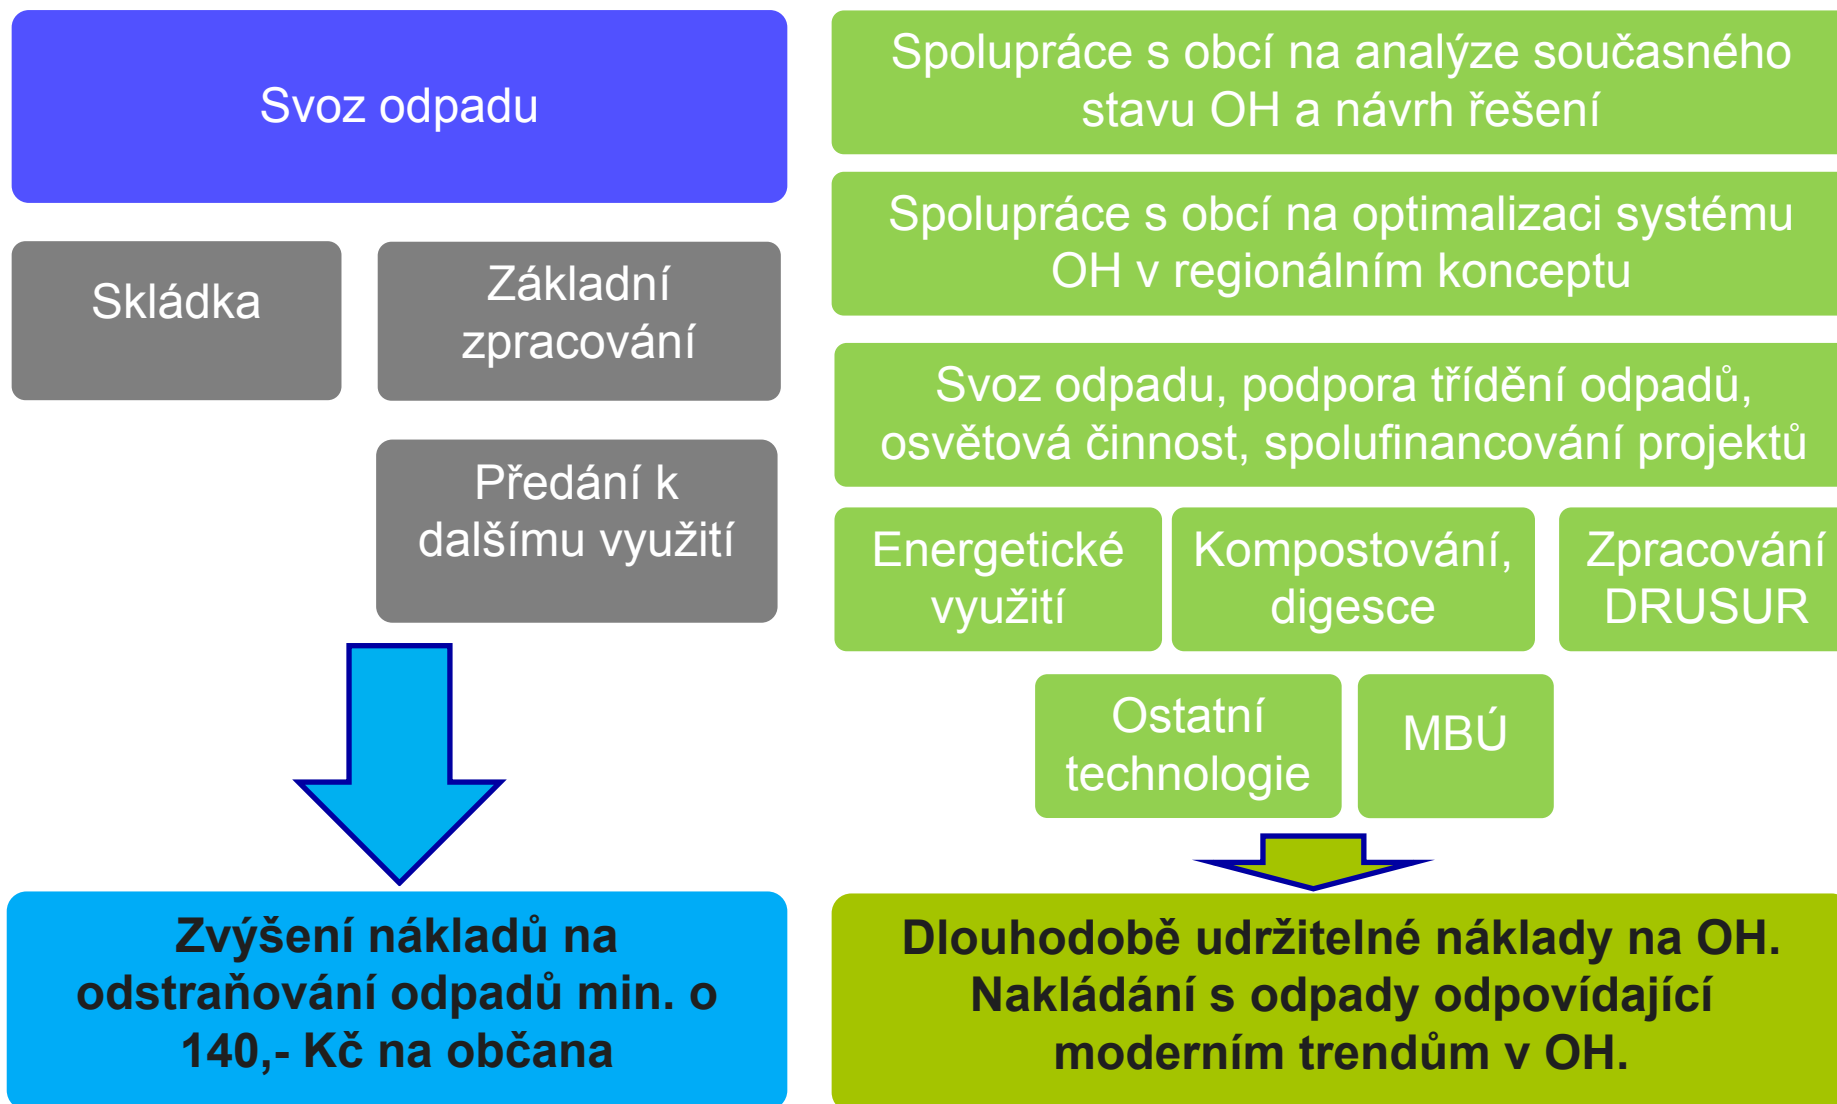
Svoz odpadu

Skládka

Základní zpracování

Předání k dalšímu využití

Zvýšení nákladů na odstraňování odpadů min. o 140,- Kč na občana

Spolupráce s obcí na analýze současného stavu OH a návrh řešení

Spolupráce s obcí na optimalizaci systému OH v regionálním konceptu

Svoz odpadu, podpora třídění odpadů, osvětová činnost, spolufinancování projektů

Energetické využití

Kompostování, digesce

Zpracování DRUSUR

Ostatní technologie

MBÚ

Dlouhodobě udržitelné náklady na OH. Nakládání s odpady odpovídající moderním trendům v OH.